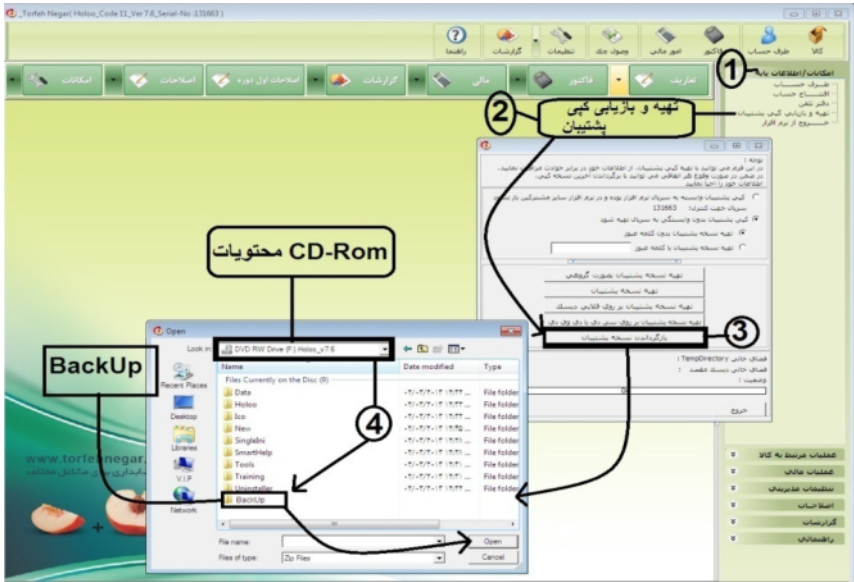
_Torfeh Negar( Holoo_Code 11_Ver 7.6_Serial-No :131663 )

راهنما گزارشات تنظیمات وجوه نقد امور مالی فاکتور طرف حساب کالا

تعاریف فاکتور مالی گزارشات اصلاحات اول دوره اصلاحات امکانات

1

امکانات / اطلاعات پایه

طرف حساب

اقساط حساب

دفتر تلفن

تهیه و بازیابی کپی پشتیبان

خروج از نرم افزار

2

تهیه و بازیابی کپی پشتیبان

توجه :

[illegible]

131663

کپی پشتیبان بدون وابستگی به سریال تهیه شود

تهیه نسخه پشتیبان بدون کلمه عبور

تهیه نسخه پشتیبان با کلمه عبور

تهیه نسخه پشتیبان بصورت گروهی

تهیه نسخه پشتیبان

تهیه نسخه پشتیبان بر روی فلاپی دیسک

تهیه نسخه پشتیبان بر روی سی دی یا دی وی دی

3

بازگرداندن نسخه پشتیبان

فضای خالی TempDirectory :

فضای خالی دیسک مقصد :

وضعیت :

خروج

CD-Rom محتویات

Open

Look in: DVD RW Drive (F:) Holoo_v7.6

Recent Places

Desktop

Libraries

V.I.P

Network

| Name | Date modified | Type |
|---|---|---|
| Files Currently on the Disc (9) | | |
| Data | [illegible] | File folder |
| Holoo | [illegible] | File folder |
| Ico | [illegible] | File folder |
| New | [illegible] | File folder |
| SingleIni | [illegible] | File folder |
| SmartHelp | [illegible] | File folder |
| Tools | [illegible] | File folder |
| Training | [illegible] | File folder |
| Uninstaller | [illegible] | File folder |
| BackUp | | File folder |

4

BackUp

File name:

Files of type: Zip Files

Open

Cancel

www.torfehnegar.

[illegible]

عملیات مرتبط به کالا

عملیات مالی

تنظیمات مدیریتی

اصلاحات

گزارشات

راهنمائی